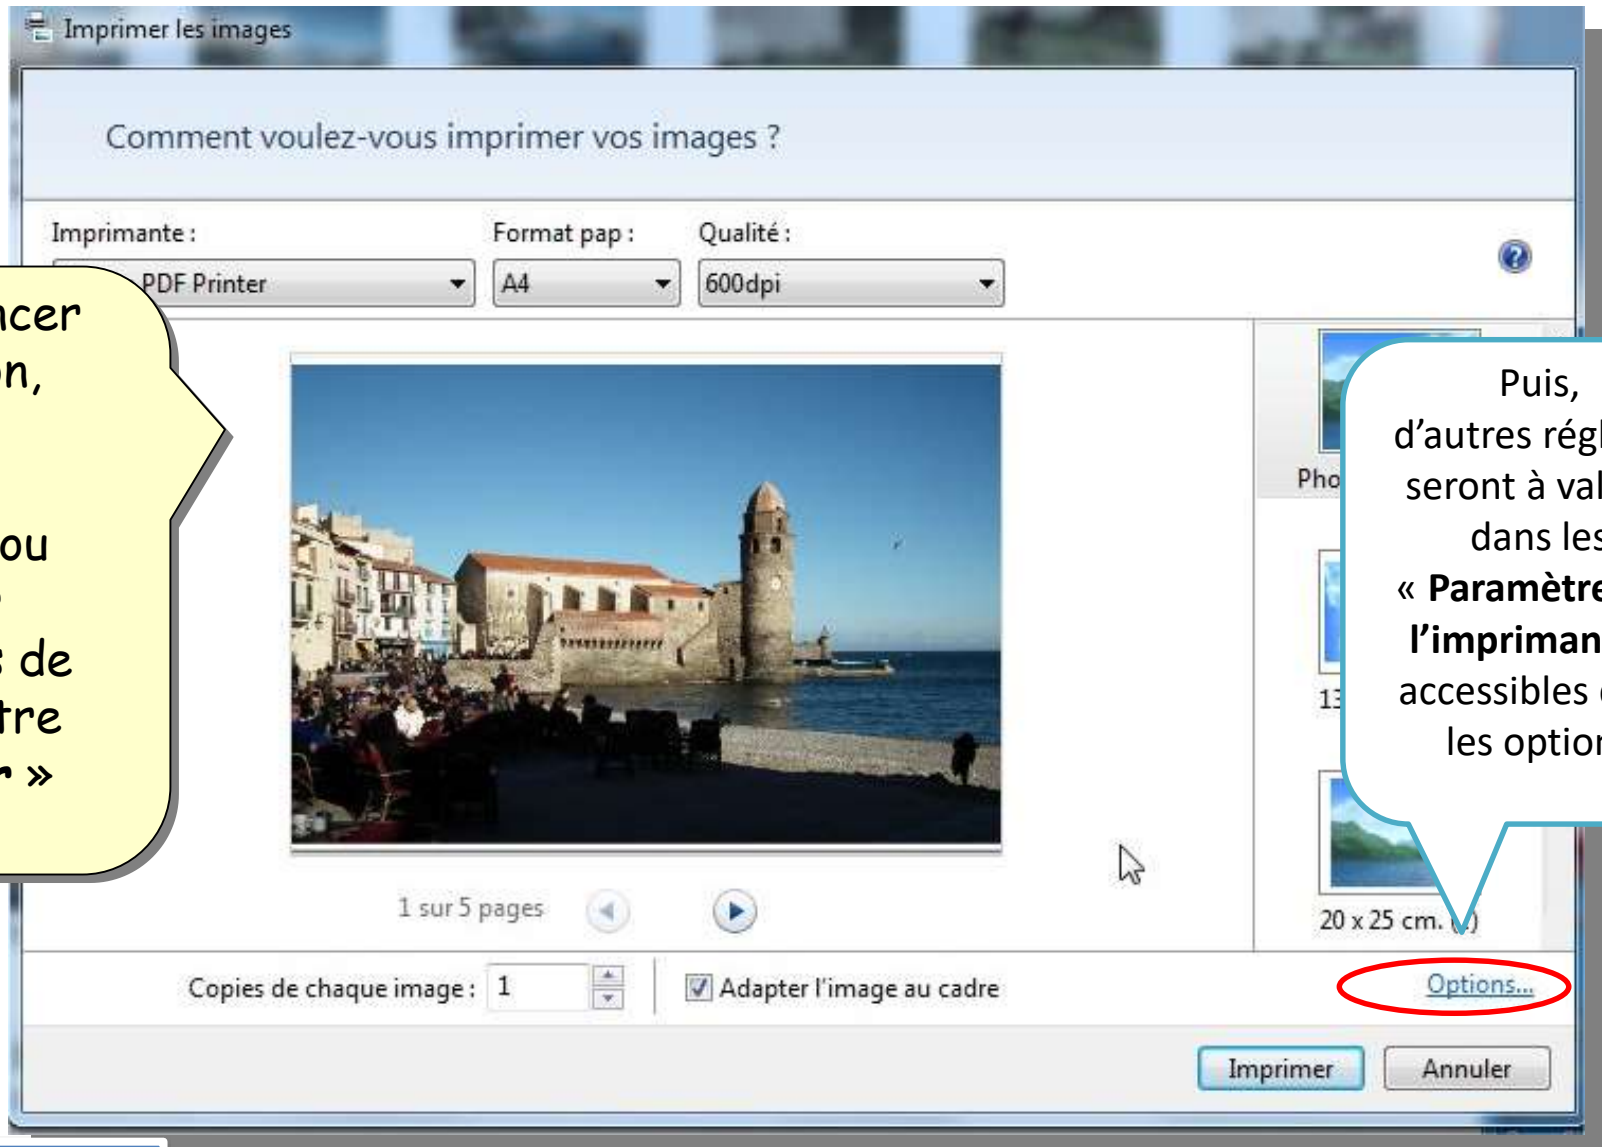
Imprimer les images

Comment voulez-vous imprimer vos images ?

Imprimante :
PDF Printer

Format pap :
A4

Qualité :
600dpi

ncer
on,

ou

s de
tre
r »

Pho

13

20 x 25 cm. (1)

Puis,
d'autres régl
seront à val
dans les
« Paramètre
l'imprimant
accessibles
les option

1 sur 5 pages

Copies de chaque image : 1

Adapter l'image au cadre

Options...

Imprimer

Annuler